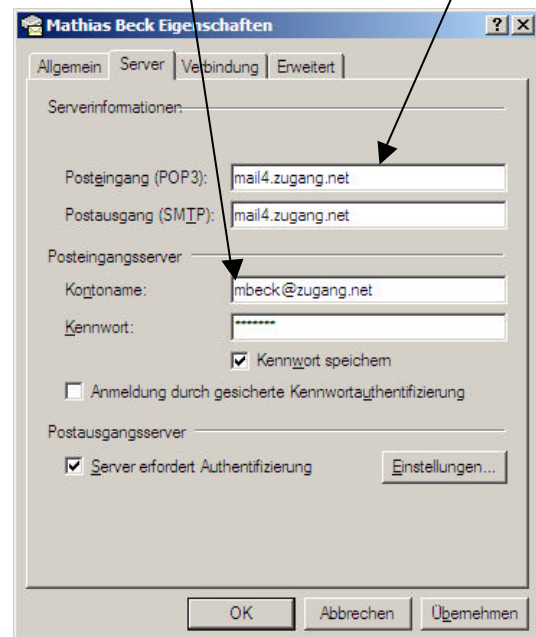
Mathias Beck Eigenschaften

?

Allgemein | Server | Verbindung | Erweitert

Serverinformationen

Posteingang (POP3): mail4.zugang.net

Postausgang (SMTP): mail4.zugang.net

Posteingangsserver

Kontoname: mbeck@zugang.net

Kennwort: *******

Kennwort speichern

Anmeldung durch gesicherte Kennwortauthentifizierung

Postausgangsserver

Server erfordert Authentifizierung

Einstellungen...

OK | Abbrechen | Übernehmen